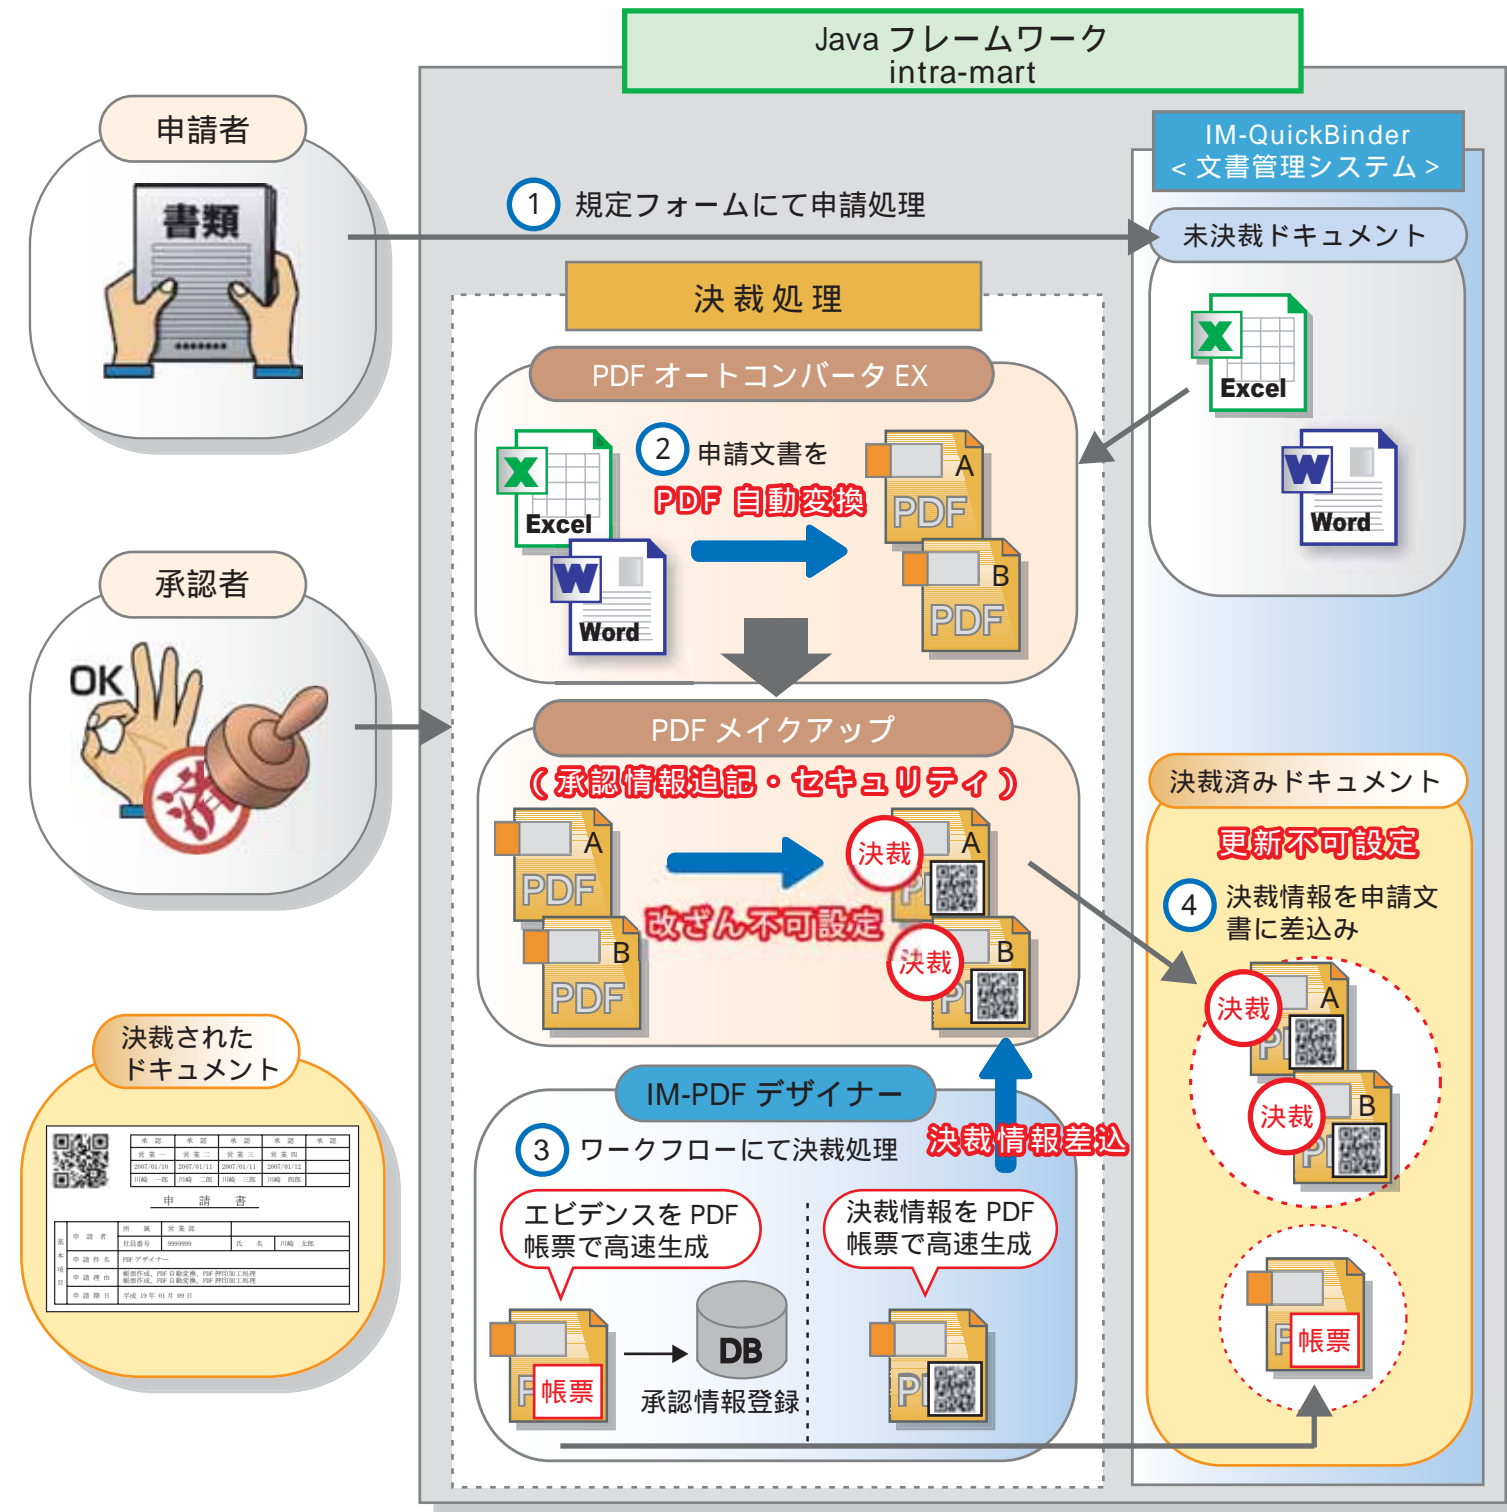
Java フレームワーク
intra-mart

IM-QuickBinder
< 文書管理システム >

申請者

書類

1 規定フォームにて申請処理

未決裁ドキュメント

Excel

Word

決裁処理

PDF オートコンバータ EX

Excel

Word

2 申請文書を

PDF 自動変換

A
PDF

B
PDF

承認者

OK

済

PDF メイクアップ

（承認情報追記・セキュリティ）

A
PDF

B
PDF

改ざん不可設定

決裁
A

決裁
B

決裁済みドキュメント

更新不可設定

4 決裁情報を申請文書に差込み

決裁
A

決裁
B

決裁された
ドキュメント

申請書

IM-PDF デザイナー

3 ワークフローにて決裁処理

決裁情報差込

エビデンスを PDF
帳票で高速生成

決裁情報を PDF
帳票で高速生成

帳票

DB

承認情報登録

帳票